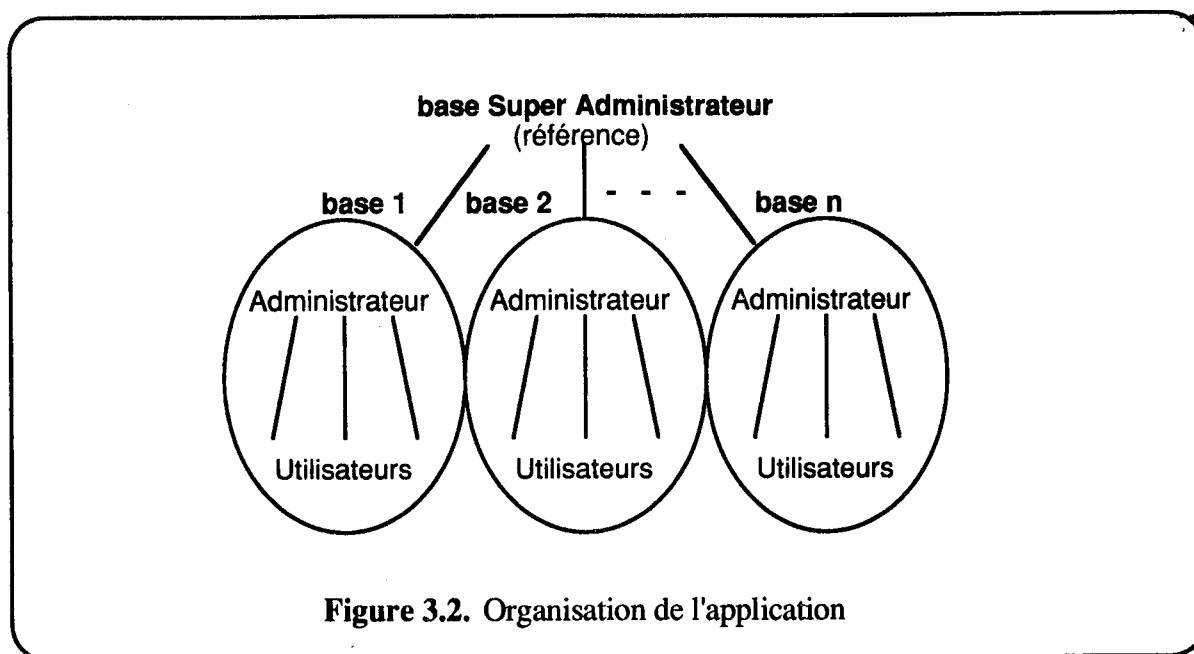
base Super Administrateur
(référence)

base 1

base 2

- - -

base n

Administrateur

Utilisateurs

Administrateur

Utilisateurs

Administrateur

Utilisateurs

Figure 3.2. Organisation de l'application